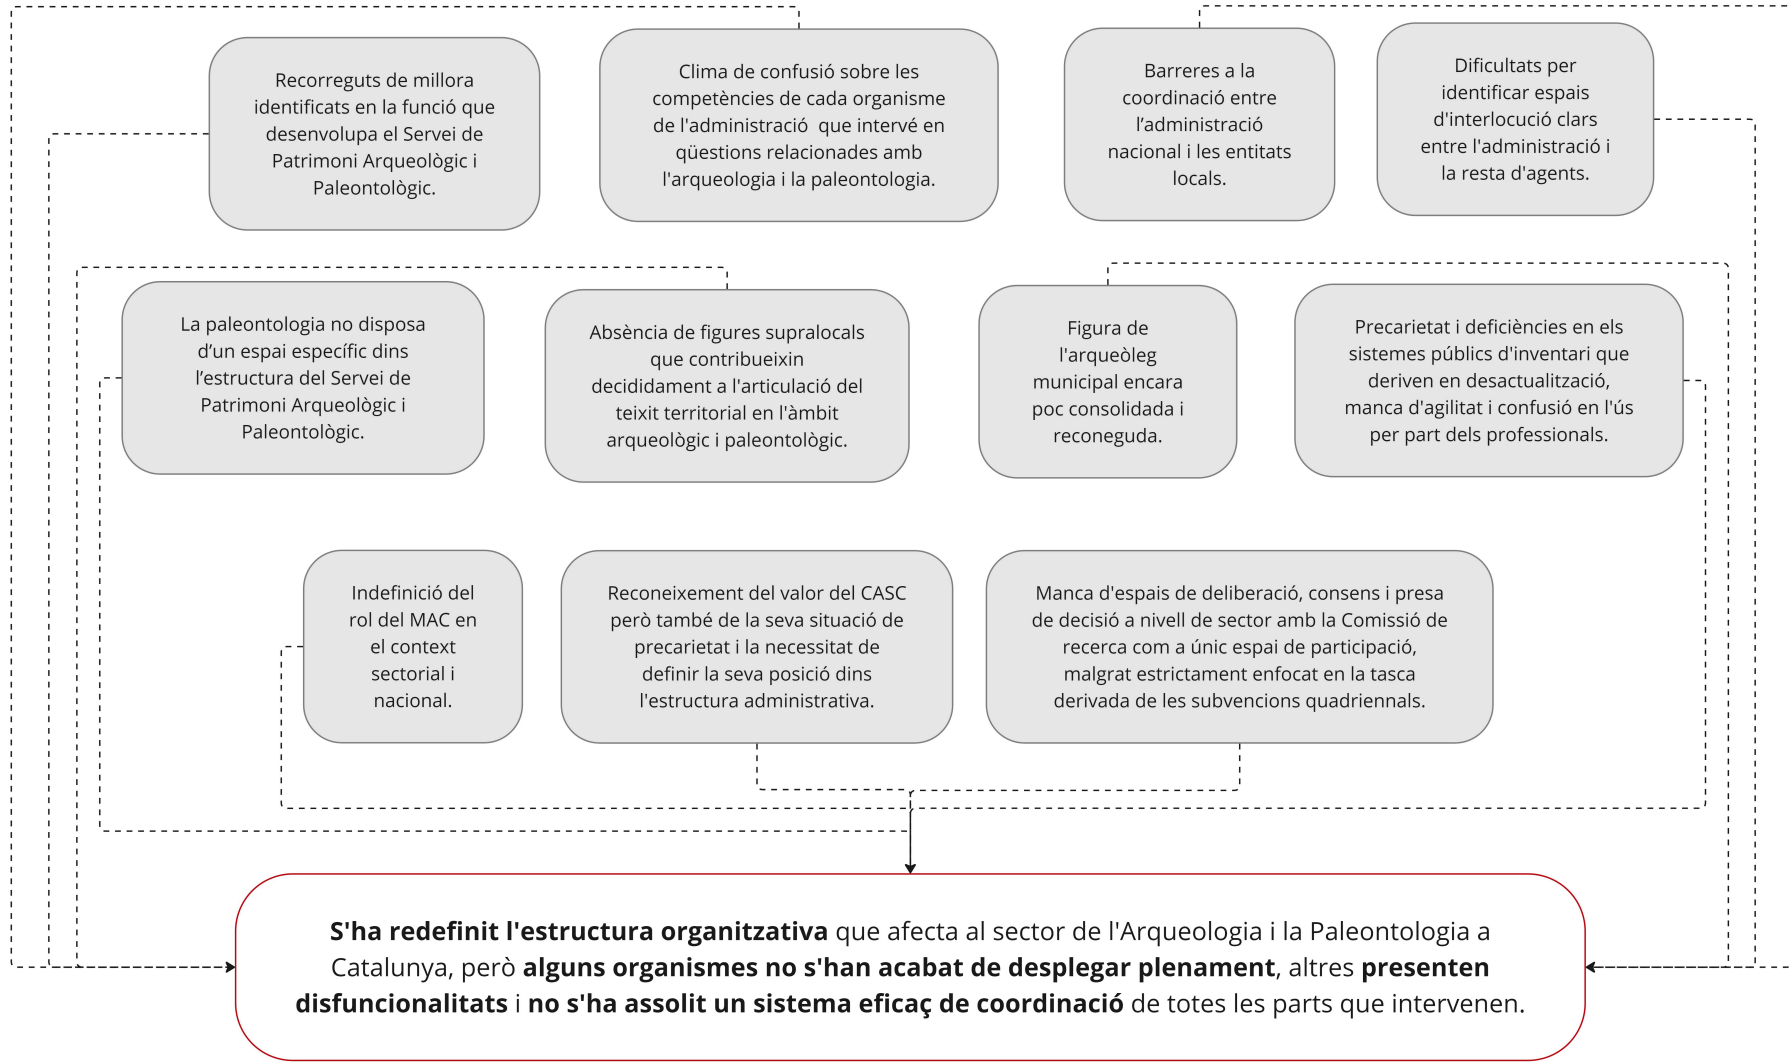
Recorreguts de millora identificats en la funció que desenvolupa el Servei de Patrimoni Arqueològic i Paleontològic.

Clima de confusió sobre les competències de cada organisme de l'administració que intervé en qüestions relacionades amb l'arqueologia i la paleontologia.

Barreres a la coordinació entre l'administració nacional i les entitats locals.

Dificultats per identificar espais d'interlocució clars entre l'administració i la resta d'agents.

La paleontologia no disposa d'un espai específic dins l'estructura del Servei de Patrimoni Arqueològic i Paleontològic.

Absència de figures supralocals que contribueixin decididament a l'articulació del teixit territorial en l'àmbit arqueològic i paleontològic.

Figura de l'arqueòleg municipal encara poc consolidada i reconeguda.

Precarietat i deficiències en els sistemes públics d'inventari que deriven en desactualització, manca d'agilitat i confusió en l'ús per part dels professionals.

Indefinició del rol del MAC en el context sectorial i nacional.

Reconeixement del valor del CASC però també de la seva situació de precarietat i la necessitat de definir la seva posició dins l'estructura administrativa.

Manca d'espais de deliberació, consens i presa de decisió a nivell de sector amb la Comissió de recerca com a únic espai de participació, malgrat estrictament enfocat en la tasca derivada de les subvencions quadriennals.

**S'ha redefinit l'estructura organitzativa** que afecta al sector de l'Arqueologia i la Paleontologia a Catalunya, però **alguns organismes no s'han acabat de desplegar plenament**, altres **presenten disfuncionalitats** i **no s'ha assolit un sistema eficaç de coordinació** de totes les parts que intervenen.